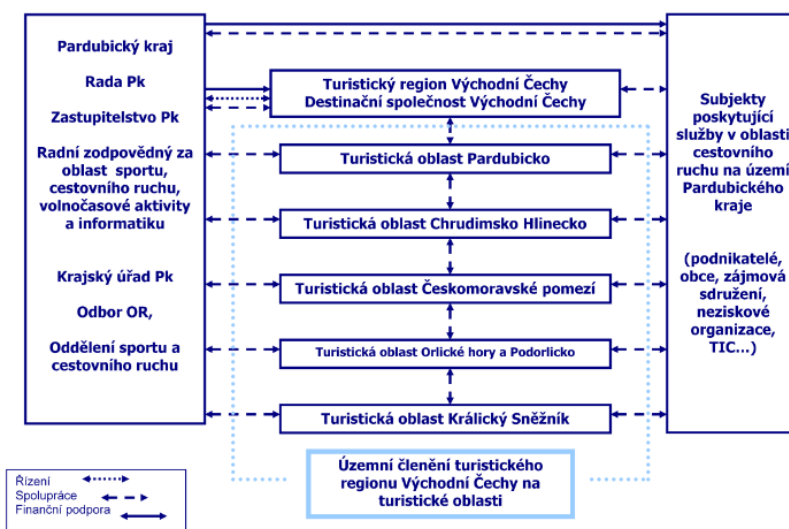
Pardubický kraj

Rada Pk

Zastupitelstvo Pk

Radní zodpovědný za oblast sportu, cestovního ruchu, volnočasové aktivity a informatiku

Krajský úřad Pk

Odbor OR,

Oddělení sportu a cestovního ruchu

Turistický region Východní Čechy
Destinační společnost Východní Čechy

Turistická oblast Pardubicko

Turistická oblast Chrudimsko Hlinecko

Turistická oblast Českomoravské pomezí

Turistická oblast Orlické hory a Podorlicko

Turistická oblast Králický Sněžník

Územní členění turistického regionu Východní Čechy na turistické oblasti

Subjekty poskytující služby v oblasti cestovního ruchu na území Pardubického kraje

(podnikatelé, obce, zájmová sdružení, neziskové organizace, TIC…)

Řízení
Spolupráce
Finanční podpora